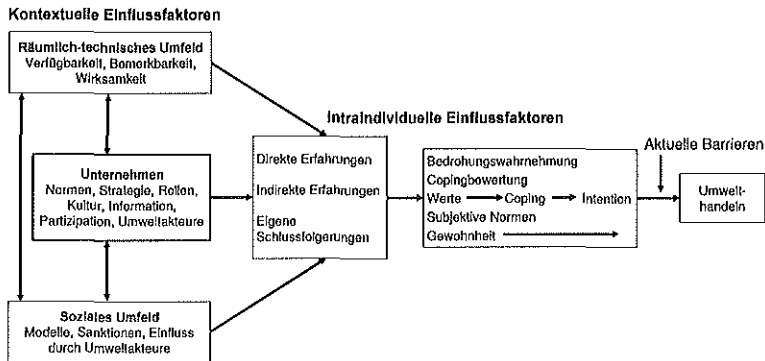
Kontextuelle Einflussfaktoren

Räumlich-technisches Umfeld
Verfügbarkeit, Bemerkbarkeit, Wirksamkeit

Unternehmen
Normen, Strategie, Rollen, Kultur, Information, Partizipation, Umweltakteure

Soziales Umfeld
Modelle, Sanktionen, Einfluss durch Umweltakteure

Intraindividuelle Einflussfaktoren

Direkte Erfahrungen
Indirekte Erfahrungen
Eigene Schlussfolgerungen

Bedrohungswahrnehmung
Copingbewertung
Werte → Coping → Intention
Subjektive Normen
Gewohnheit

Aktuelle Barrieren

Umwelthandeln